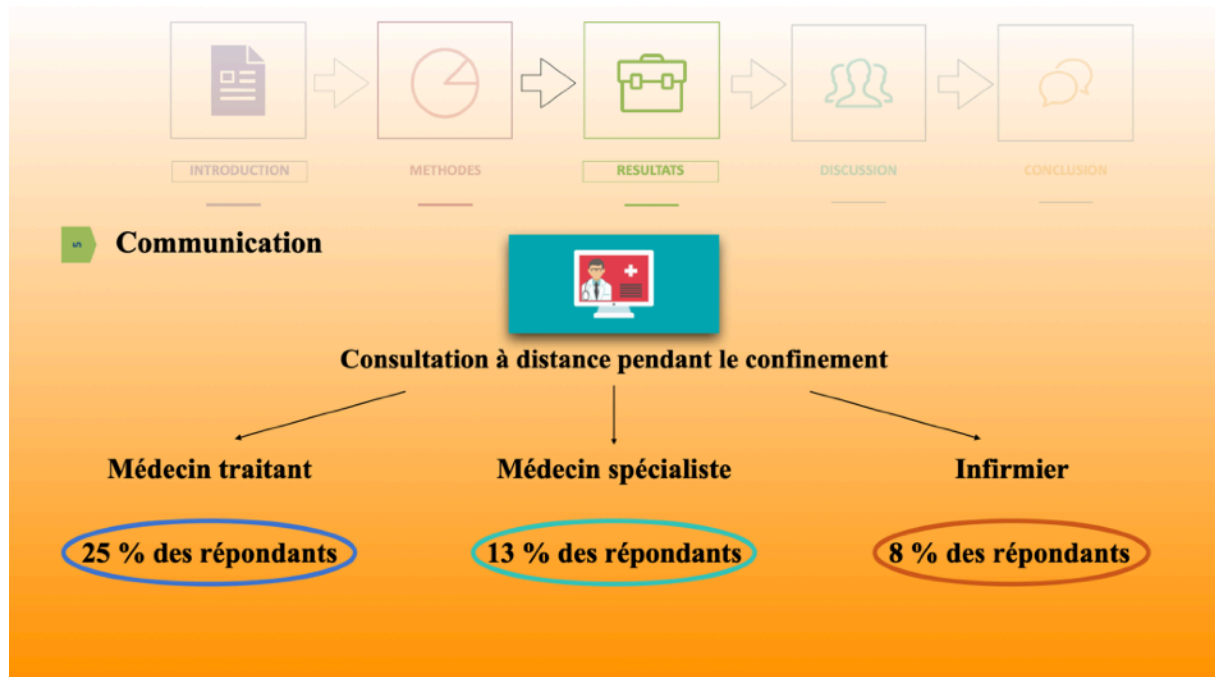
INTRODUCTION

METHODES

RESULTATS

DISCUSSION

CONCLUSION

Communication

Consultation à distance pendant le confinement

Médecin traitant

25 % des répondants

Médecin spécialiste

13 % des répondants

Infirmier

8 % des répondants